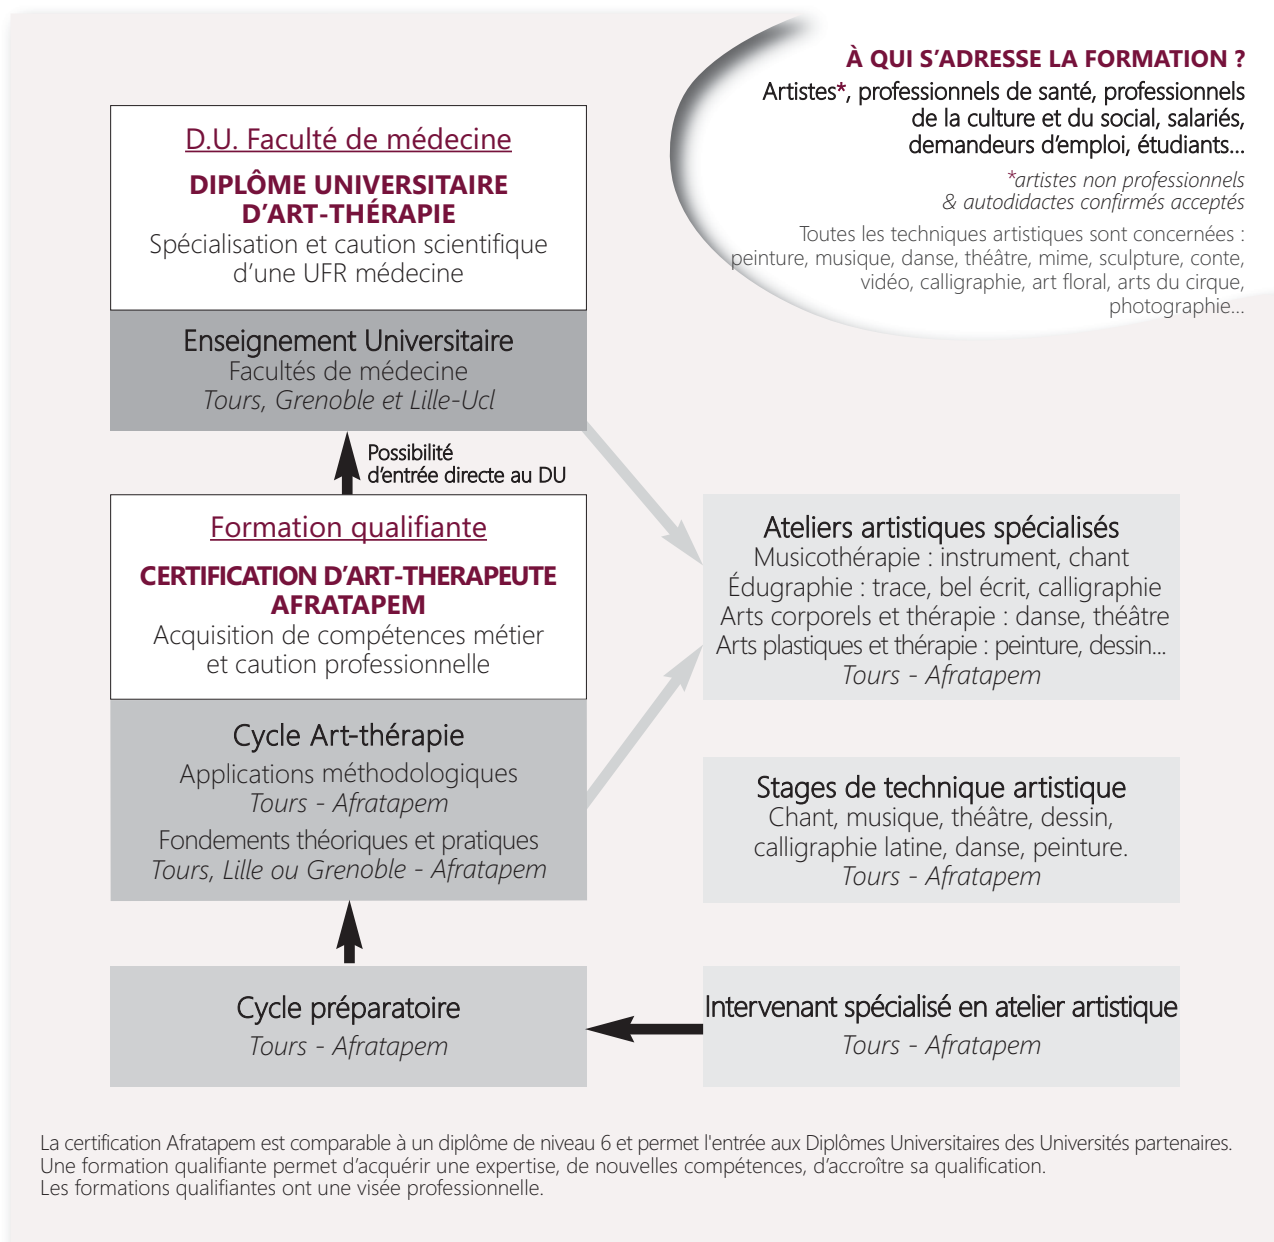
À QUI S'ADRESSE LA FORMATION ?

Artistes*, professionnels de santé, professionnels de la culture et du social, salariés, demandeurs d'emploi, étudiants...

*artistes non professionnels & autodidactes confirmés acceptés

Toutes les techniques artistiques sont concernées : peinture, musique, danse, théâtre, mime, sculpture, conte, vidéo, calligraphie, art floral, arts du cirque, photographie...

D.U. Faculté de médecine

DIPLÔME UNIVERSITAIRE D'ART-THÉRAPIE

Spécialisation et caution scientifique d'une UFR médecine

Enseignement Universitaire
Facultés de médecine
Tours, Grenoble et Lille-Ucl

Possibilité d'entrée directe au DU

Formation qualifiante

CERTIFICATION D'ART-THERAPEUTE AFRATAPEM

Acquisition de compétences métier et caution professionnelle

Cycle Art-thérapie

Applications méthodologiques
Tours - Afratapem

Fondements théoriques et pratiques
Tours, Lille ou Grenoble - Afratapem

Ateliers artistiques spécialisés
Musicothérapie : instrument, chant
Édugraphie : trace, bel écrit, calligraphie
Arts corporels et thérapie : danse, théâtre
Arts plastiques et thérapie : peinture, dessin...
Tours - Afratapem

Stages de technique artistique
Chant, musique, théâtre, dessin, calligraphie latine, danse, peinture.
Tours - Afratapem

Cycle préparatoire
Tours - Afratapem

Intervenant spécialisé en atelier artistique
Tours - Afratapem

La certification Afratapem est comparable à un diplôme de niveau 6 et permet l'entrée aux Diplômes Universitaires des Universités partenaires.
Une formation qualifiante permet d'acquérir une expertise, de nouvelles compétences, d'accroître sa qualification.
Les formations qualifiantes ont une visée professionnelle.